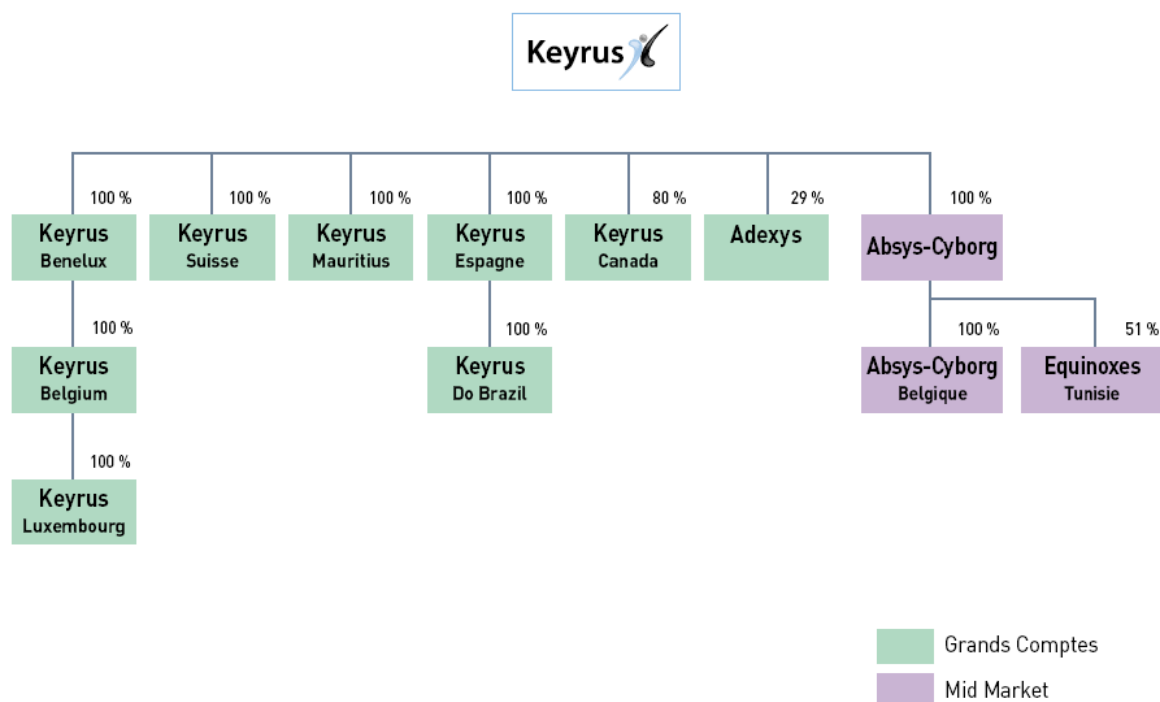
Keyrus

100 %
Keyrus
Benelux

100 %
Keyrus
Suisse

100 %
Keyrus
Mauritius

100 %
Keyrus
Espagne

80 %
Keyrus
Canada

29 %
Adexys

100 %
Absys-Cyborg

100 %
Keyrus
Belgium

100 %
Keyrus
Do Brazil

100 %
Absys-Cyborg
Belgique

51 %
Equinoxes
Tunisie

100 %
Keyrus
Luxembourg

Grands Comptes
Mid Market